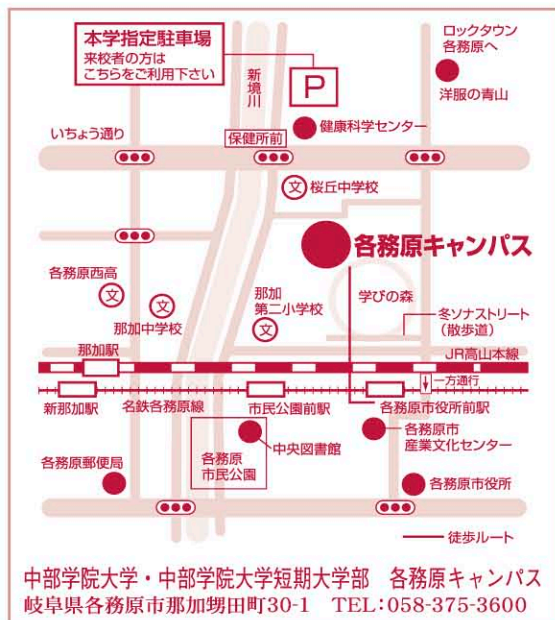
本学指定駐車場
来校者の方は
こちらをご利用下さい

新境川

P

ロックタウン
各務原へ

洋服の青山

いちょう通り

保健所前

健康科学センター

文 桜丘中学校

各務原キャンパス

各務原西高

文

文

那加中学校

那加
第二小学校

文

学びの森

冬ソナストリート
（散歩道）

那加駅

JR高山本線

一方通行

新那加駅

名鉄各務原線

市民公園前駅

各務原市役所前駅

各務原
市民公園

中央図書館

各務原市
産業文化センター

各務原郵便局

各務原市役所

徒歩ルート

中部学院大学・中部学院大学短期大学部　各務原キャンパス
岐阜県各務原市那加甥田町30-1　TEL:058-375-3600